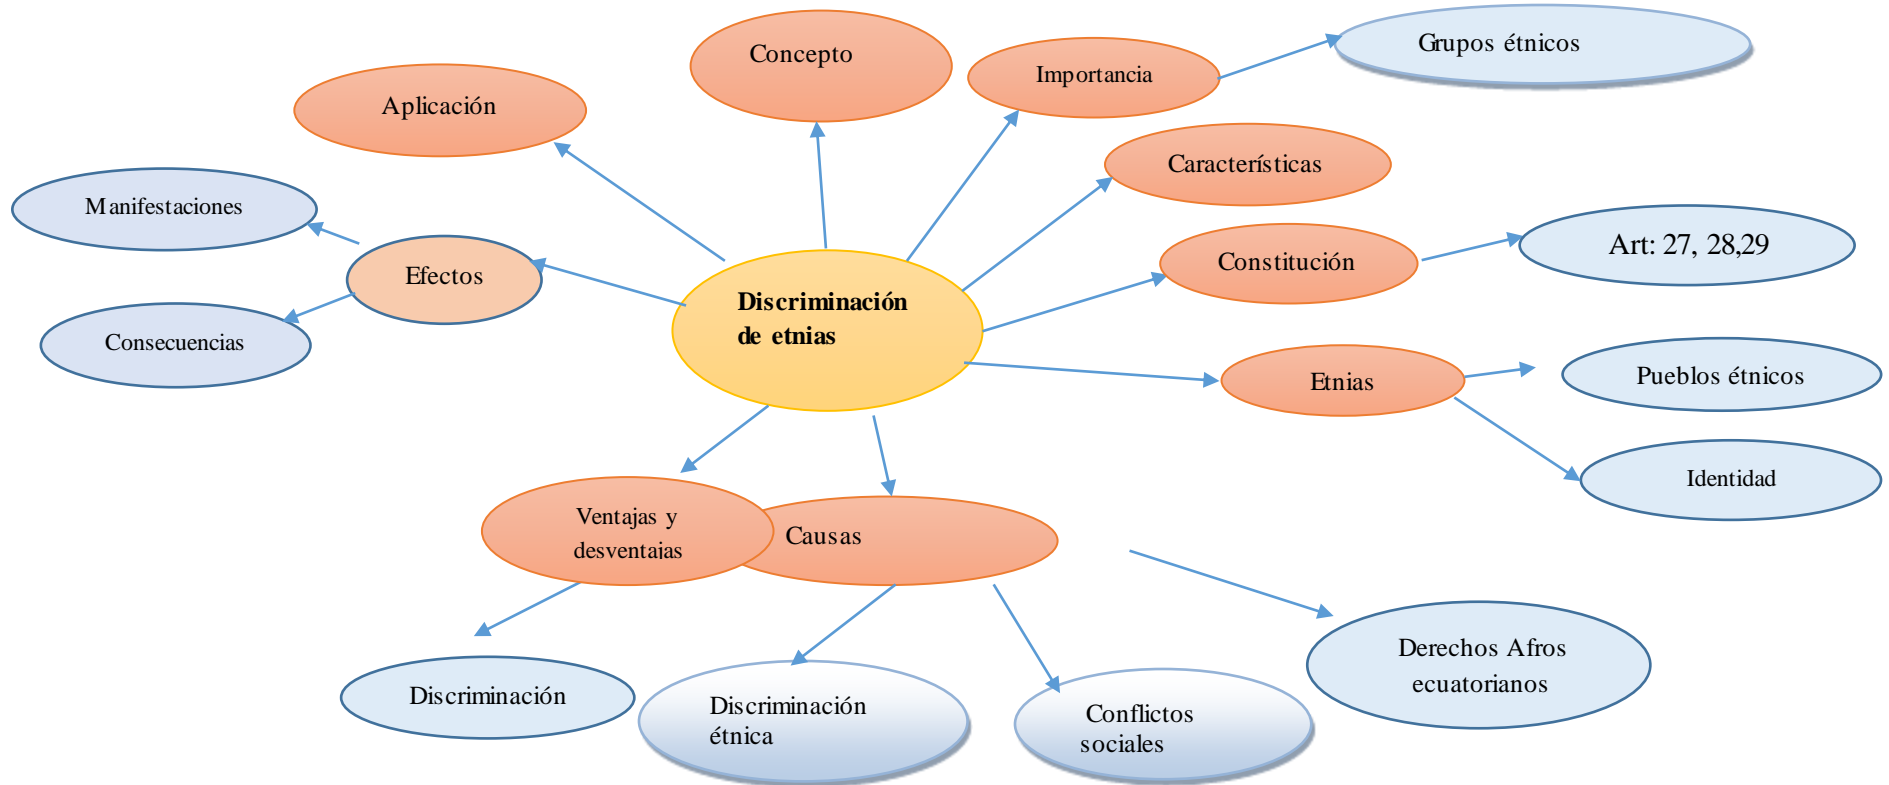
Concepto

Importancia

Grupos étnicos

Aplicación

Características

Manifestaciones

Efectos

Constitución

Art: 27, 28,29

Consecuencias

Discriminación de etnias

Etnias

Pueblos étnicos

Identidad

Ventajas y desventajas

Causas

Derechos Afros ecuatorianos

Discriminación

Discriminación étnica

Conflictos sociales